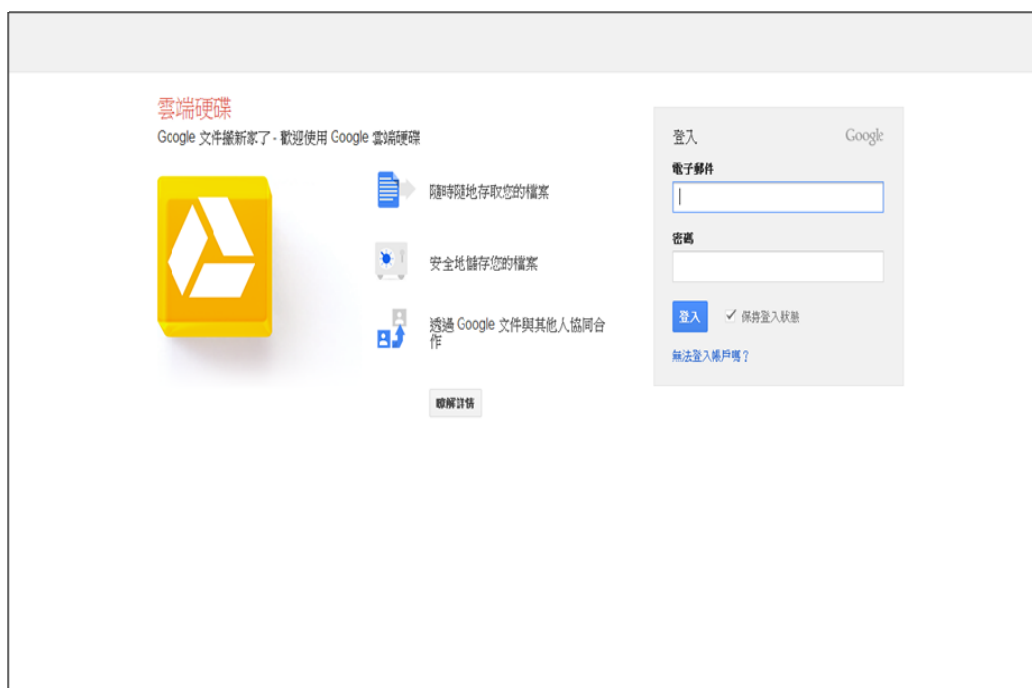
雲端硬碟

Google 文件搬新家了 - 歡迎使用 Google 雲端硬碟

隨時隨地存取您的檔案

安全地儲存您的檔案

透過 Google 文件與其他人協同合作

瞭解詳情

登入

Google

電子郵件

密碼

登入

✓ 保持登入狀態

無法登入帳戶嗎？